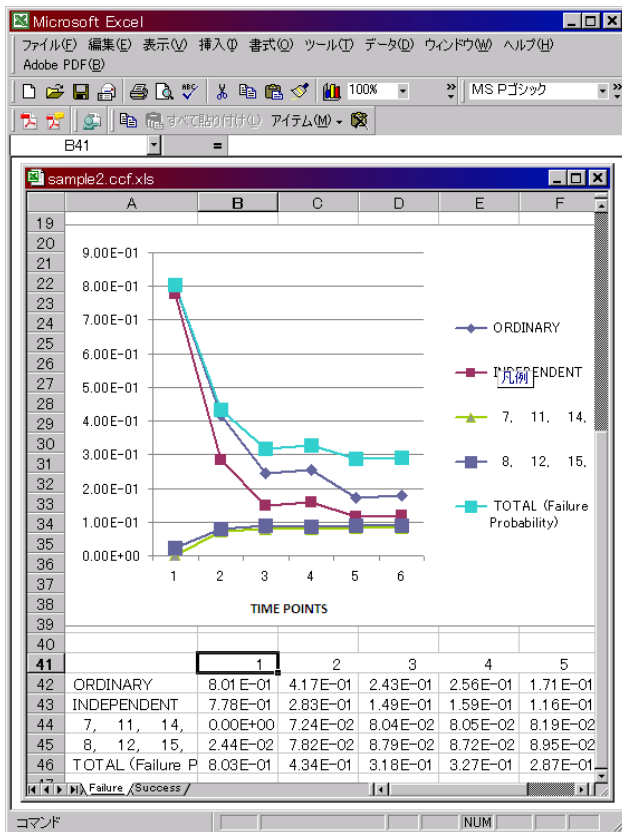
Microsoft Excel

ファイル(F) 編集(E) 表示(V) 挿入(I) 書式(O) ツール(T) データ(D) ウィンドウ(W) ヘルプ(H)
Adobe PDF(B)

100%
MS Pゴシック

すべて貼り付け(L) アイテム(M)

B41 =

sample2.ccf.xls

A B C D E F

19
20
21
22
23
24
25
26
27
28
29
30
31
32
33
34
35
36
37
38
39

9.00E-01
8.00E-01
7.00E-01
6.00E-01
5.00E-01
4.00E-01
3.00E-01
2.00E-01
1.00E-01
0.00E+00

1 2 3 4 5 6

TIME POINTS

ORDINARY
INDEPENDENT
凡例
7, 11, 14,
8, 12, 15,
TOTAL (Failure Probability)

40
41

| | | | | | |
|---|---|---|---|---|---|
| 41 | | 1 | 2 | 3 | 4 | 5 |
| 42 | ORDINARY | 8.01E-01 | 4.17E-01 | 2.43E-01 | 2.56E-01 | 1.71E-01 |
| 43 | INDEPENDENT | 7.78E-01 | 2.83E-01 | 1.49E-01 | 1.59E-01 | 1.16E-01 |
| 44 | 7, 11, 14, | 0.00E+00 | 7.24E-02 | 8.04E-02 | 8.05E-02 | 8.19E-02 |
| 45 | 8, 12, 15, | 2.44E-02 | 7.82E-02 | 8.79E-02 | 8.72E-02 | 8.95E-02 |
| 46 | TOTAL (Failure P | 8.03E-01 | 4.34E-01 | 3.18E-01 | 3.27E-01 | 2.87E-01 |

Failure / Success /

コマンド NUM